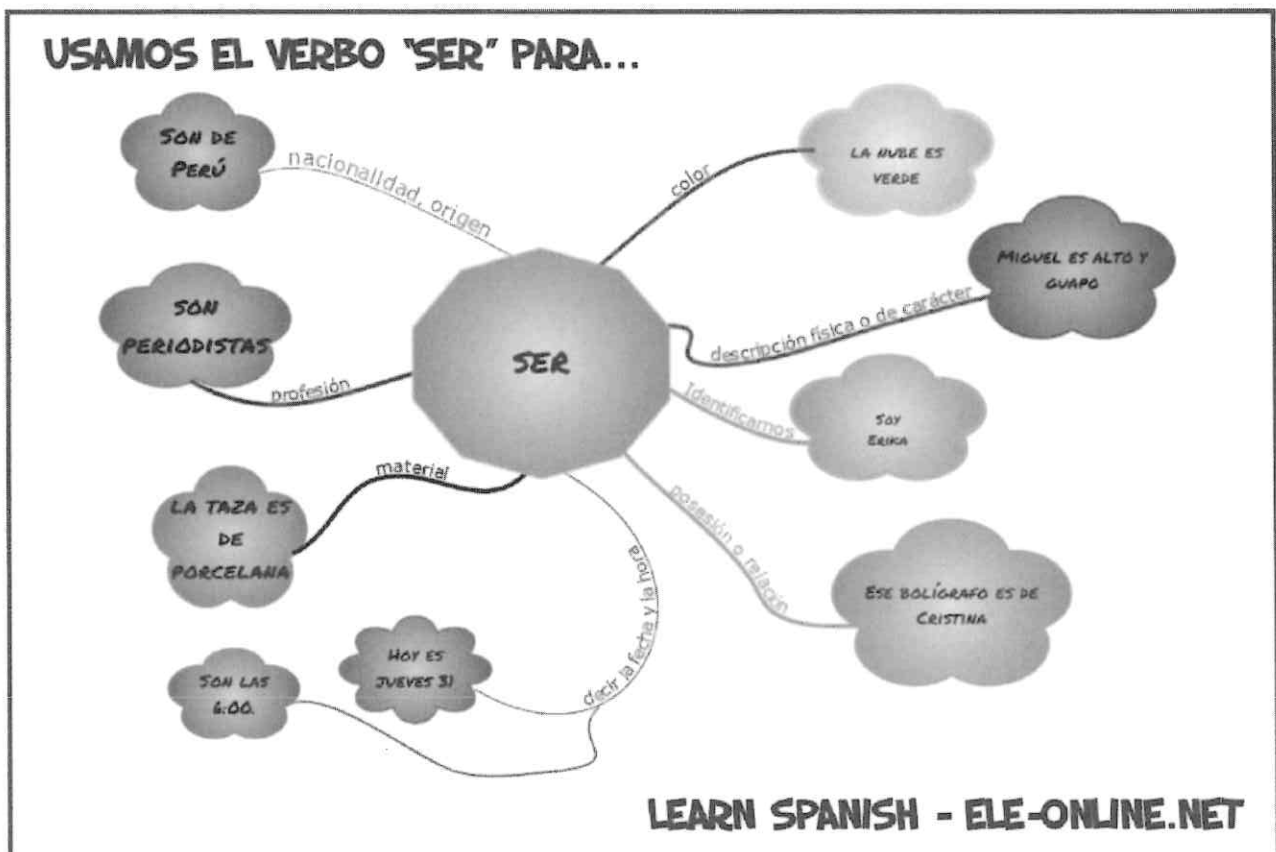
USAMOS EL VERBO "SER" PARA...

SON DE PERÚ

nacionalidad, origen

color

LA NUBE ES VERDE

MIGUEL ES ALTO Y GUAPO

descripción física o de carácter

SON PERIODISTAS

profesión

SER

Identificamos

SOY ERIKA

material

LA TAZA ES DE PORCELANA

posesión o relación

ESE BOLÍGRAFO ES DE CRISTINA

decir la fecha y la hora

HOY ES JUEVES 31

SON LAS 6:00.

LEARN SPANISH - ELE-ONLINE.NET